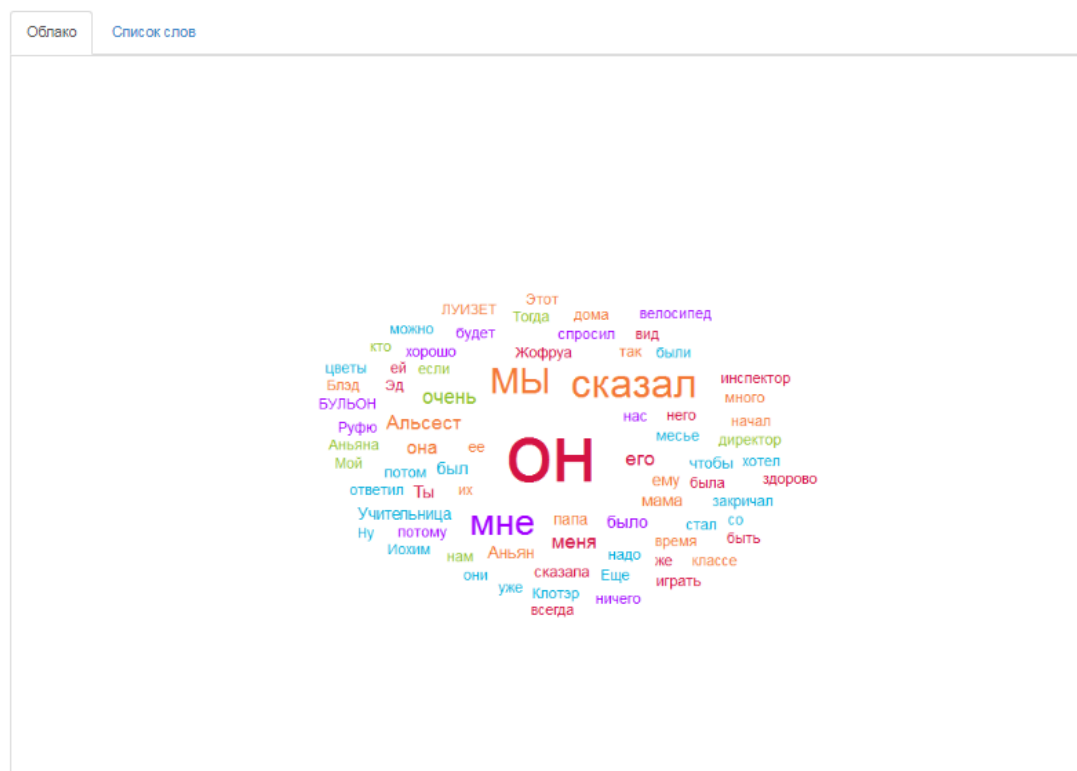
Облако Список слов

Этот
ЛУИЗЕТ Тогда дома велосипед
можно будет спросил вид
кто хорошо Жофруа так были
цветы ей если
Блэд Эд МЫ сказал инспектор
БУЛЬОН очень много
Руфю Альсест нас него начал
Аньяна она ее месье директор
Мой потом был ОН его чтобы хотел
ответил Ты их ему была здорово
Учительница мама закричал
Ну потому мне папа было стал со
Иохим меня время быть
нам Аньян надо же классе
они сказала Еще играть
уже Клотэр ничего
всегда